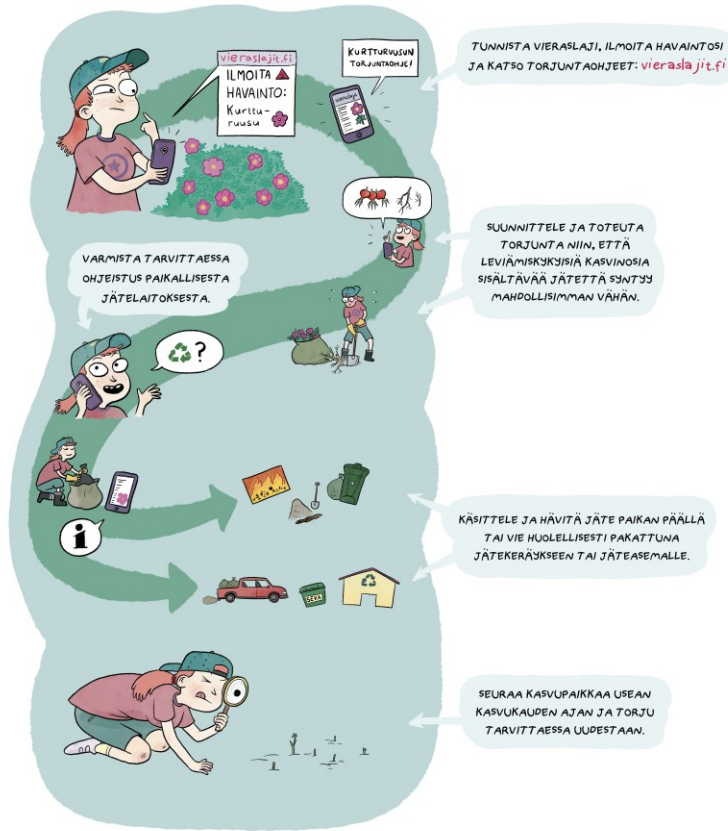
vieraslajit.fi
ILMOITA HAVAINTO:
Kurtturuusu

KURTTURUUSUN TORJUNTAOHJE!

TUNNISTA VIERASLAJI, ILMOITA HAVAINTOSI JA KATSO TORJUNTAOHJEET: vieraslajit.fi

SUUNNITTELE JA TOTEUTA TORJUNTA NIIN, ETTÄ LEVIÄMISKYKYISIÄ KASVINOSIA SISÄLTÄVÄÄ JÄTETTÄ SYNTYY MAHDOLLISIMMAN VÄHÄN.

VARMISTA TARVITTAESSA OHJEISTUS PAIKALLISESTA JÄTELAITOKSESTA.

?

KÄSITTELE JA HÄVITÄ JÄTE PAIKAN PÄÄLLÄ TAI VIE HUOLELLISESTI PAKATTUNA JÄTEKERÄYKSEEN TAI JÄTEASEMALLE.

SEURAA KASVUPAIKKAA USEAN KASVUKAUDEN AJAN JA TORJU TARVITTAESSA UUDESTAAN.